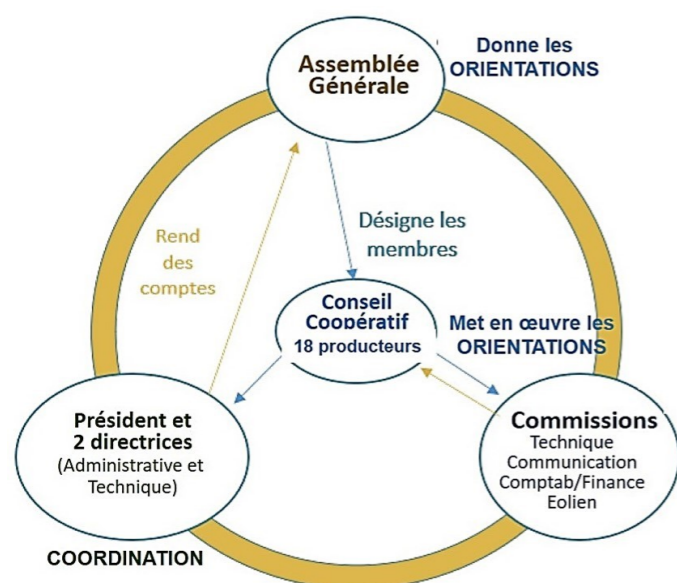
Assemblée Générale

Donne les ORIENTATIONS

Rend des comptes

Désigne les membres

Conseil Coopératif
18 producteurs

Met en œuvre les ORIENTATIONS

Président et 2 directrices
(Administrative et Technique)

Commissions
Technique
Communication
Comptab/Finance
Eolien

COORDINATION